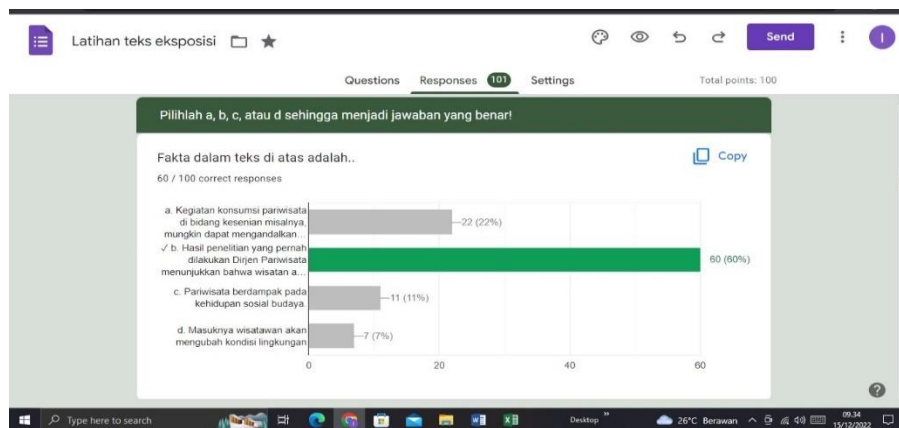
Latihan teks eksposisi

Send

Questions Responses 101 Settings

Total points: 100

Pilihlah a, b, c, atau d sehingga menjadi jawaban yang benar!

Fakta dalam teks di atas adalah..

Copy

60 / 100 correct responses

| Option | Responses |
|---|---|
| a. Kegiatan konsumsi pariwisata di bidang kesenian misalnya, mungkin dapat mengandalkan... | 22 (22%) |
| ✓ b. Hasil penelitian yang pernah dilakukan Dirjen Pariwisata menunjukkan bahwa wisatan a... | 60 (60%) |
| c. Pariwisata berdampak pada kehidupan sosial budaya | 11 (11%) |
| d. Masuknya wisatawan akan mengubah kondisi lingkungan | 7 (7%) |

0 20 40 60

Type here to search

Desktop

26°C Berawan

09.34
15/12/2022